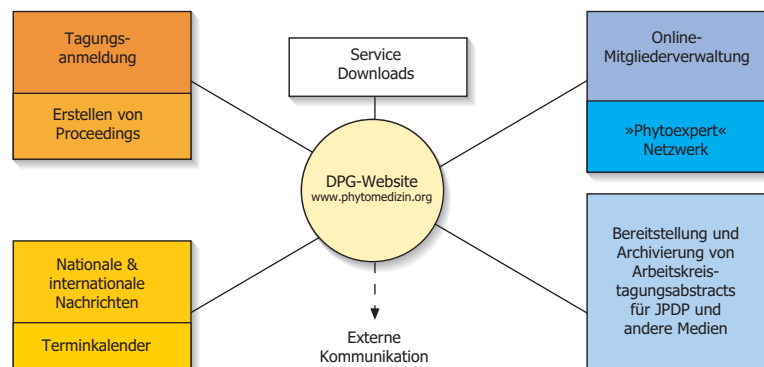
Tagungsanmeldung

Erstellen von Proceedings

Service Downloads

Online-Mitgliederverwaltung

»Phytoexpert« Netzwerk

DPG-Website
www.phytomedizin.org

Nationale & internationale Nachrichten

Terminkalender

Bereitstellung und Archivierung von Arbeitskreis-tagungsabstracts für JPDP und andere Medien

Externe Kommunikation